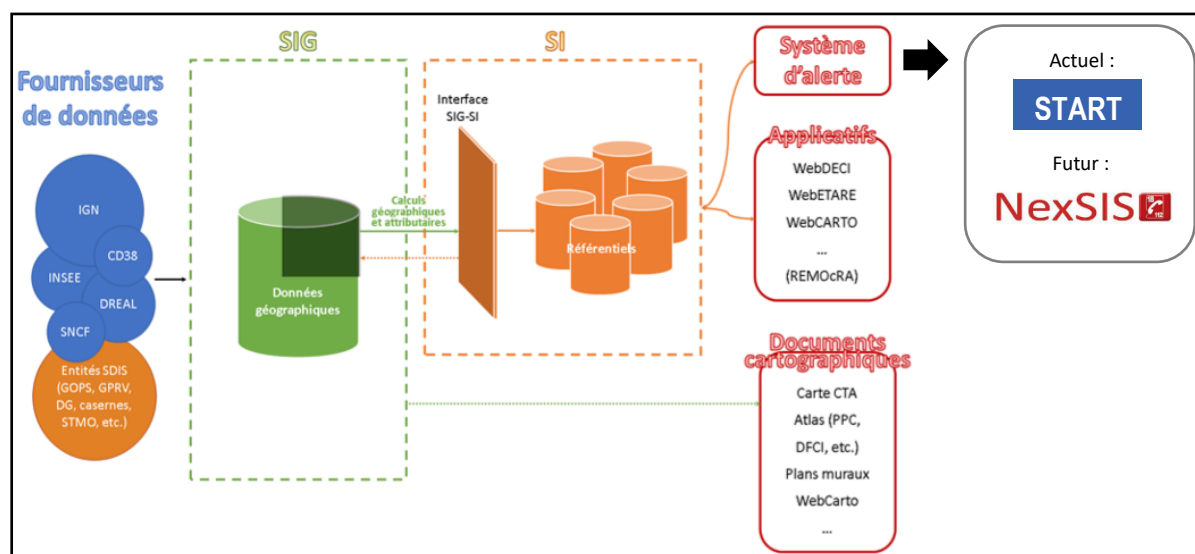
Fournisseurs de données

IGN
CD38
INSEE
DREAL
SNCF
Entités SDIS (GOPS, GPRV, DG, casernes, STMO, etc.)

SIG

Données géographiques

Calculs géographiques et attributaires

SI

Interface SIG-SI

Référentiels

Système d'alerte

Applicatifs
WebDECI
WebETARE
WebCARTO
...
(REMOcRA)

Documents cartographiques
Carte CTA
Atlas (PPC, DFCI, etc.)
Plans muraux
WebCarto
...

Actuel :
START
Futur :
NexSIS 112